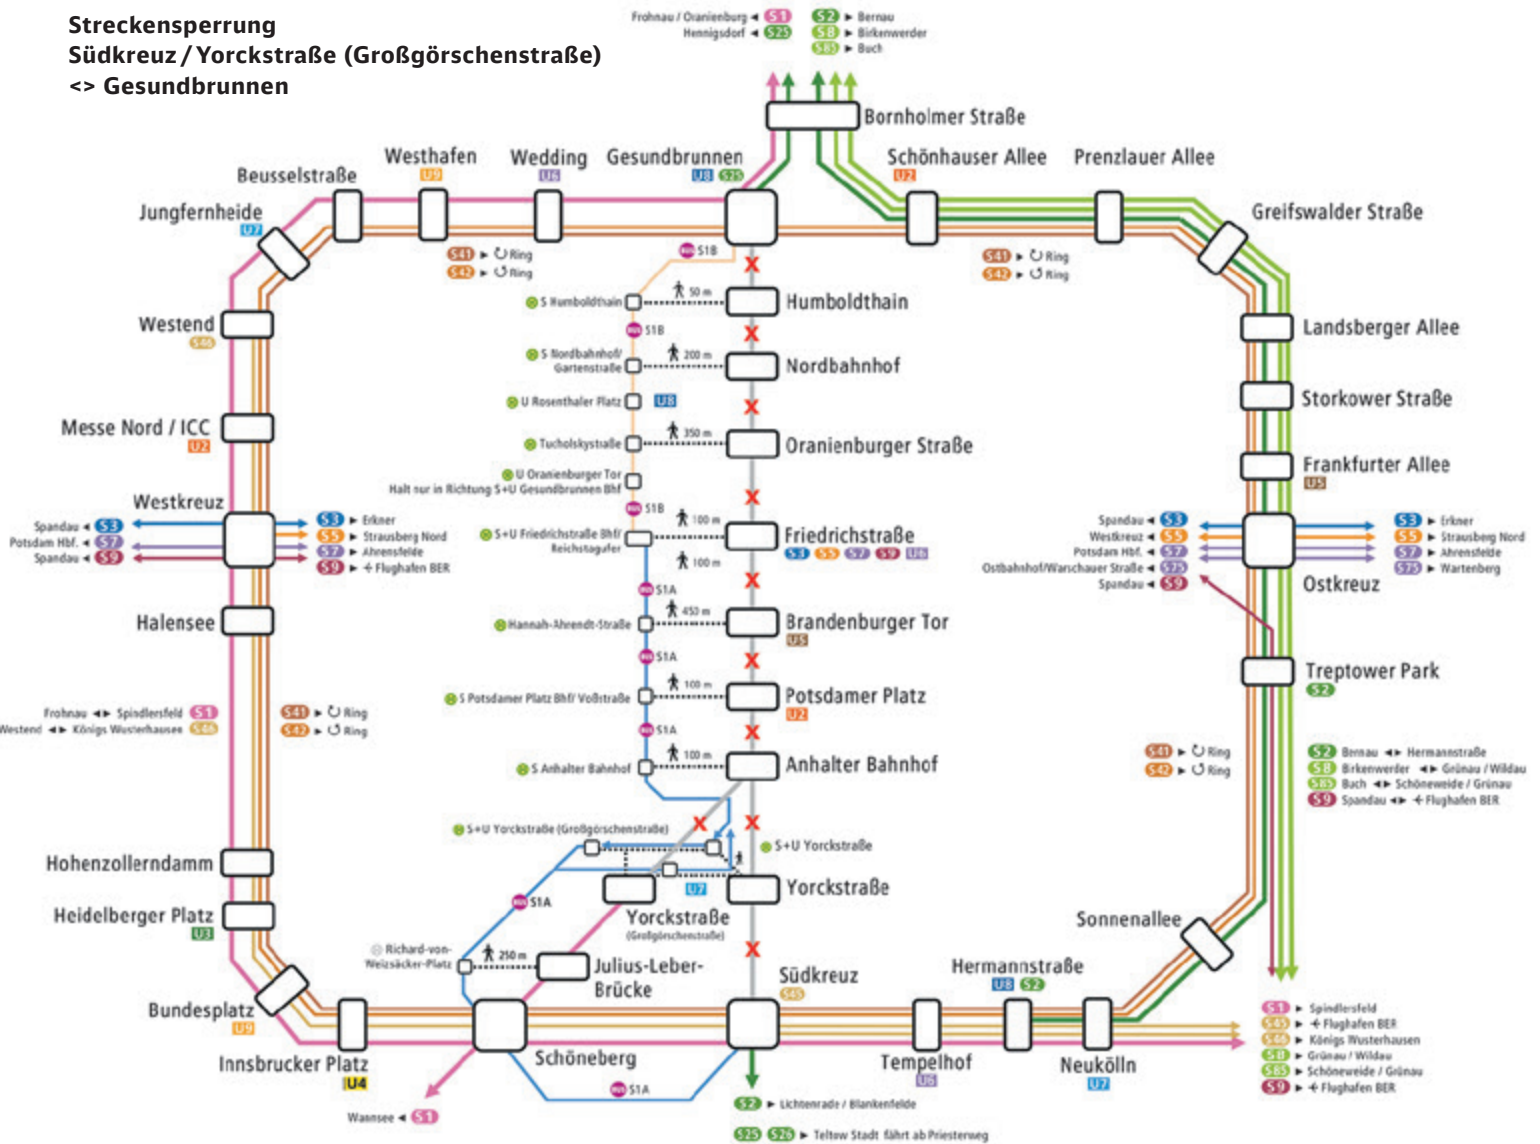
Streckensperrung
Südkreuz / Yorckstraße (Großgörschenstraße)
<> Gesundbrunnen

Frohnau / Oranienburg ◄ S1
Hennigsdorf ◄ S25
S2 ► Bernau
S8 ► Birkenwerder
S85 ► Buch

Bornholmer Straße

Beusselstraße
Westhafen U9
Wedding U6
Gesundbrunnen U8 S25
Schönhauser Allee U2
Prenzlauer Allee
Greifswalder Straße
Jungfernheide U7

S41 ► Ring
S42 ► Ring

S41 ► Ring
S42 ► Ring

S18

S Humboldthain
50 m
Humboldthain
S1B
S Nordbahnhof/ Gartenstraße
200 m
Nordbahnhof
U Rosenthaler Platz U8
Tucholskystraße
350 m
Oranienburger Straße
U Oranienburger Tor
Halt nur in Richtung S+U Gesundbrunnen Bhf
S1B
S+U Friedrichstraße Bhf/ Reichstagufer
100 m
100 m
Friedrichstraße S3 S5 S7 S9 U6
S1A
Hannah-Ahrendt-Straße
450 m
Brandenburger Tor U5
S1A
S Potsdamer Platz Bhf/ Voßstraße
100 m
Potsdamer Platz U2
S1A
S Anhalter Bahnhof
100 m
Anhalter Bahnhof

Westend S46
Messe Nord / ICC U2
Westkreuz
Spandau ◄ S3
Potsdam Hbf. ◄ S7
Spandau ◄ S9
S3 ► Erkner
S5 ► Strausberg Nord
S7 ► Ahrensfelde
S9 ► Flughafen BER
Halensee

Landsberger Allee
Storkower Straße
Frankfurter Allee U5
Spandau ◄ S3
Westkreuz ◄ S5
Potsdam Hbf. ◄ S7
Ostbahnhof/Warschauer Straße ◄ S75
Spandau ◄ S9
S3 ► Erkner
S5 ► Strausberg Nord
S7 ► Ahrensfelde
S75 ► Wartenberg
Ostkreuz
Treptower Park S2

Frohnau ◄► Spindlersfeld S1
Westend ◄► Königs Wusterhausen S46
S41 ► Ring
S42 ► Ring

S41 ► Ring
S42 ► Ring

S2 Bernau ◄► Hermannstraße
S8 Birkenwerder ◄► Grünau / Wildau
S85 Buch ◄► Schöneweide / Grünau
S9 Spandau ◄► Flughafen BER

S+U Yorckstraße (Großgörschenstraße)
S+U Yorckstraße
U7
Yorckstraße
Yorckstraße (Großgörschenstraße)
S1A
Hohenzollerndamm
Heidelberger Platz U3
Richard-von-Weizsäcker-Platz
250 m
Julius-Leber-Brücke
Südkreuz S45
Sonnenallee
Hermannstraße U8 S2
Bundesplatz U9
Innsbrucker Platz U4
Schöneberg
Tempelhof U6
Neukölln U7
S1A
Wannsee ◄ S1
S2 ► Lichtenrade / Blankenfelde
S25 S26 ► Teltow Stadt fährt ab Priesterweg

S1 ► Spindlersfeld
S45 ► Flughafen BER
S46 ► Königs Wusterhausen
S8 ► Grünau / Wildau
S85 ► Schöneweide / Grünau
S9 ► Flughafen BER